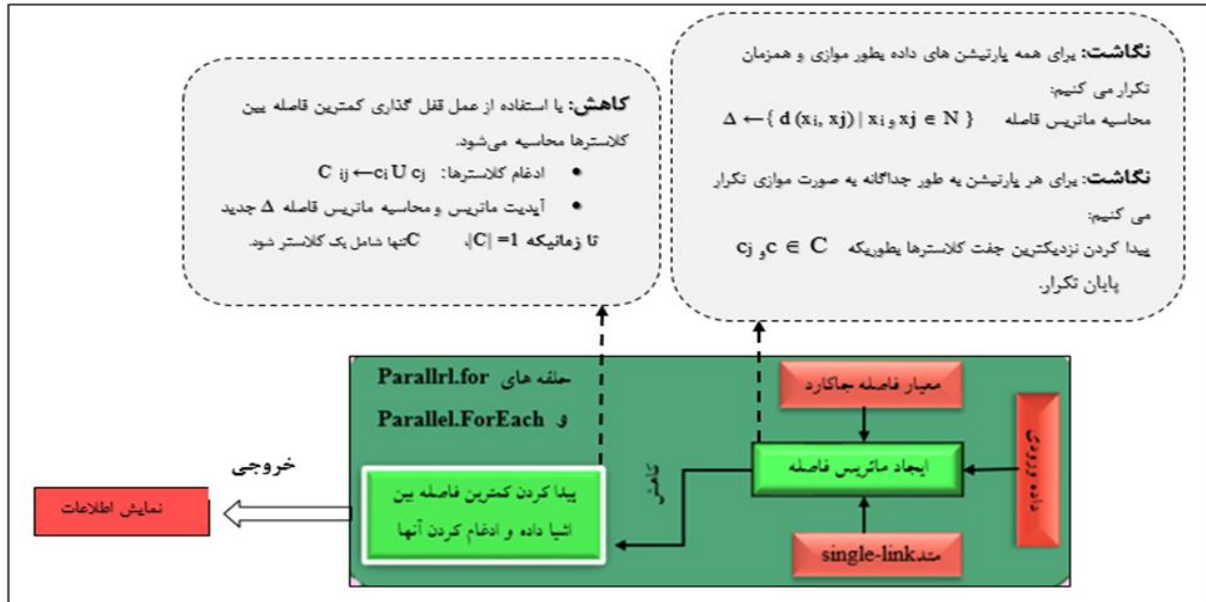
**نگاشت:** برای همه پارتیشن های داده بطور موازی و همزمان تکرار می کنیم:

محاسبه ماتریس فاصله $\Delta \leftarrow \{ d(x_i, x_j) \mid x_i \text{ و } x_j \in N \}$

**نگاشت:** برای هر پارتیشن به طور جداگانه به صورت موازی تکرار می کنیم:

پیدا کردن نزدیکترین جفت کلاسترها بطوریکه $c_j$ و $c \in C$

پایان تکرار.

**کاهش:** با استفاده از عمل قفل گذاری کمترین فاصله بین کلاسترها محاسبه می‌شود.

- ادغام کلاسترها: $C_{ij} \leftarrow c_i \cup c_j$
- آپدیت ماتریس و محاسبه ماتریس فاصله $\Delta$ جدید

تا زمانیکه $|C| = 1$ یا $C$ تنها شامل یک کلاستر شود.

حلقه های Parallrl.for و Parallel.ForEach

معیار فاصله جاکارد

داده ورودی

ایجاد ماتریس فاصله

متد single-link

کاهش

پیدا کردن کمترین فاصله بین اشیا داده و ادغام کردن آنها

خروجی

نمایش اطلاعات